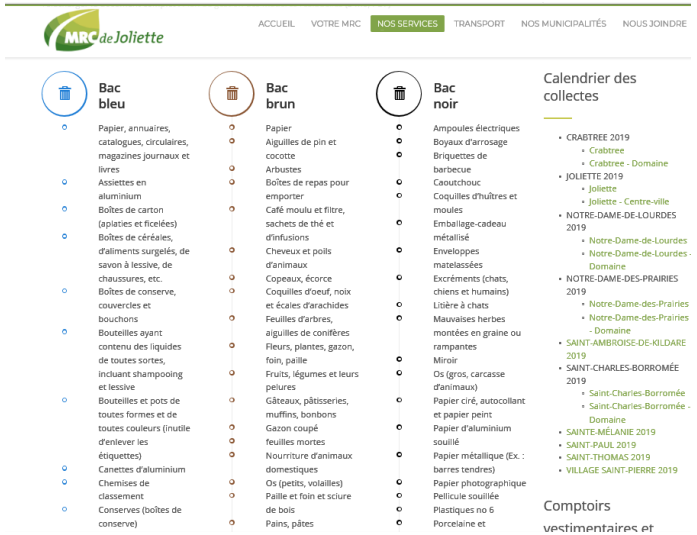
MRC de Joliette

ACCUEIL VOTRE MRC NOS SERVICES TRANSPORT NOS MUNICIPALITÉS NOUS JOINDRE

Bac bleu

- Papier, annuaires, catalogues, circulaires, magazines journaux et livres
- Assiettes en aluminium
- Boîtes de carton (aplaties et ficelées)
- Boîtes de céréales, d'aliments surgelés, de savon à lessive, de chaussures, etc.
- Boîtes de conserve, couvercles et bouchons
- Bouteilles ayant contenu des liquides de toutes sortes, incluant shampooing et lessive
- Bouteilles et pots de toutes formes et de toutes couleurs (inutile d'enlever les étiquettes)
- Canettes d'aluminium
- Chemises de classement
- Conserves (boîtes de conserve)

Bac brun

- Papier
- Aiguilles de pin et cocotte
- Arbustes
- Boîtes de repas pour emporter
- Café moulu et filtre, sachets de thé et d'infusions
- Cheveux et poils d'animaux
- Copeaux, écorce
- Coquilles d'oeuf, noix et écales d'arachides
- Feuilles d'arbres, aiguilles de conifères
- Fleurs, plantes, gazon, foin, paille
- Fruits, légumes et leurs pelures
- Gâteaux, pâtisseries, muffins, bonbons
- Gazon coupé feuilles mortes
- Nourriture d'animaux domestiques
- Os (petits, volailles)
- Paille et foin et sciure de bois
- Pains, pâtes

Bac noir

- Ampoules électriques
- Boyaux d'arrosage
- Briquettes de barbecue
- Caoutchouc
- Coquilles d'huîtres et moules
- Emballage-cadeau métallisé
- Enveloppes matelassées
- Excréments (chats, chiens et humains)
- Litière à chats
- Mauvaises herbes montées en graine ou rampantes
- Miroir
- Os (gros, carcasse d'animaux)
- Papier ciré, autocollant et papier peint
- Papier d'aluminium souillé
- Papier métallique (Ex. : barres tendres)
- Papier photographique
- Pellicule souillée
- Plastiques no 6
- Porcelaine et

Calendrier des collectes

- CRABTREE 2019
  - Crabtree
  - Crabtree - Domaine
- JOLIETTE 2019
  - Joliette
  - Joliette - Centre-ville
- NOTRE-DAME-DE-LOURDES 2019
  - Notre-Dame-de-Lourdes
  - Notre-Dame-de-Lourdes - Domaine
- NOTRE-DAME-DES-PRAIRIES 2019
  - Notre-Dame-des-Prairies
  - Notre-Dame-des-Prairies - Domaine
- SAINT-AMBROISE-DE-KILDARE 2019
- SAINT-CHARLES-BORROMÉE 2019
  - Saint-Charles-Borromée
  - Saint-Charles-Borromée - Domaine
- SAINTE-MÉLANIE 2019
- SAINT-PAUL 2019
- SAINT-THOMAS 2019
- VILLAGE SAINT-PIERRE 2019

Comptoirs vestimentaires et